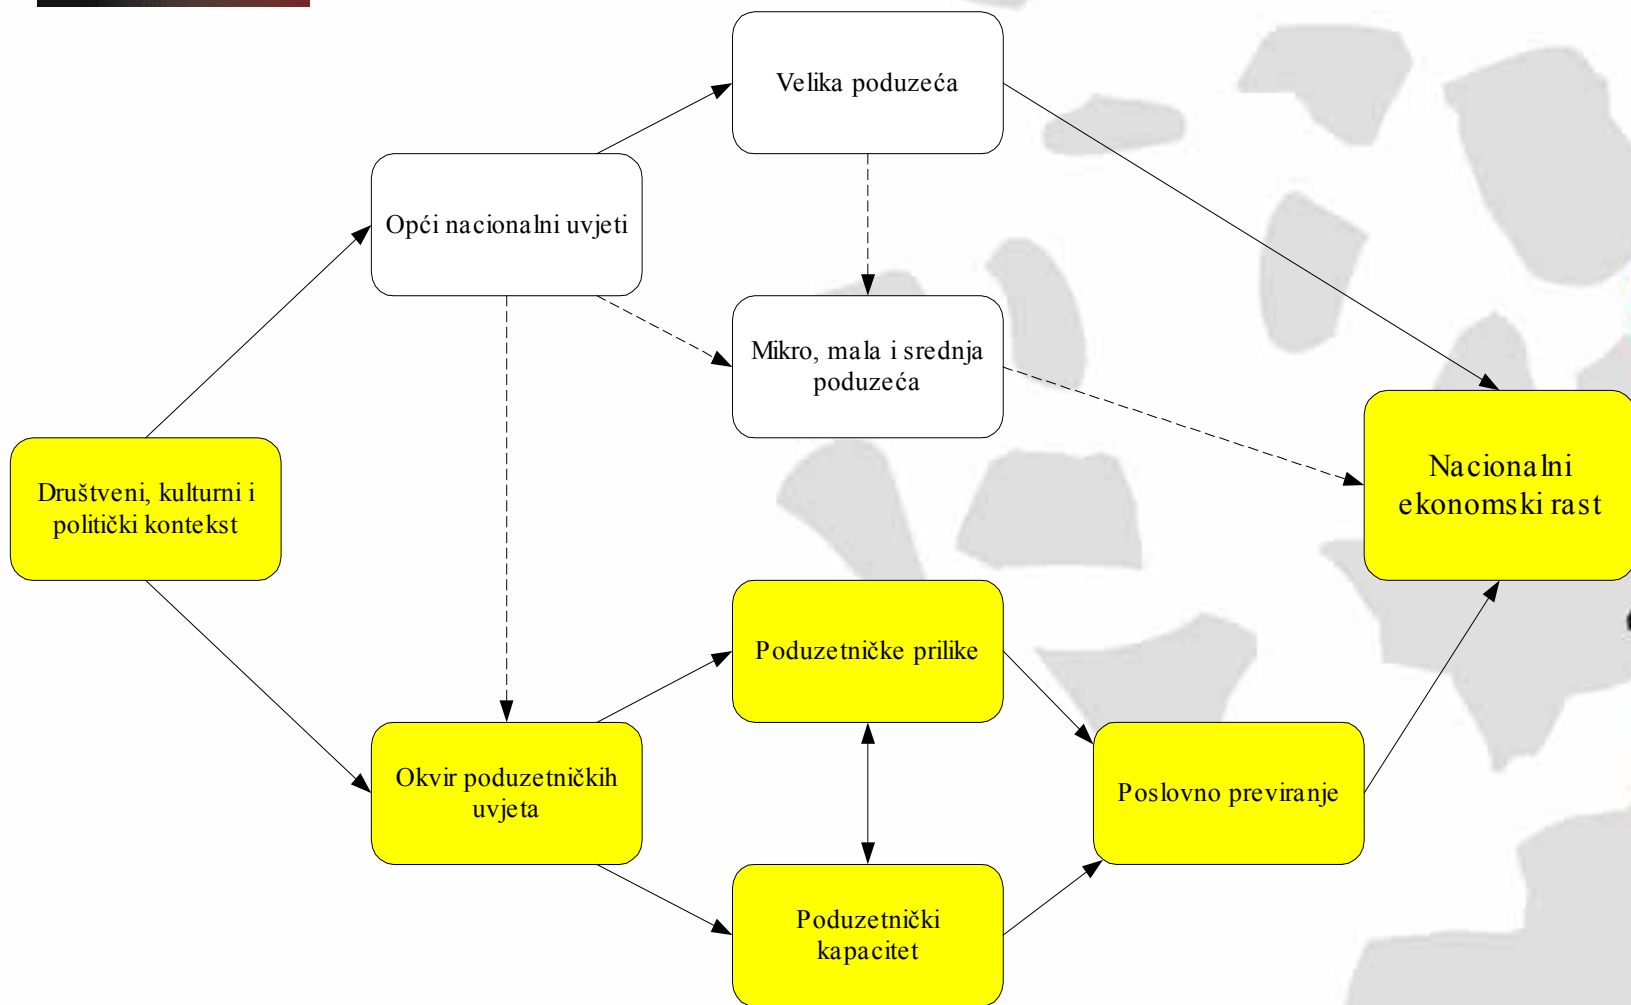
Velika poduzeća

Opći nacionalni uvjeti

Mikro, mala i srednja poduzeća

Društveni, kulturni i politički kontekst

Nacionalni ekonomski rast

Poduzetničke prilike

Okvir poduzetničkih uvjeta

Poslovno previranje

Poduzetnički kapacitet